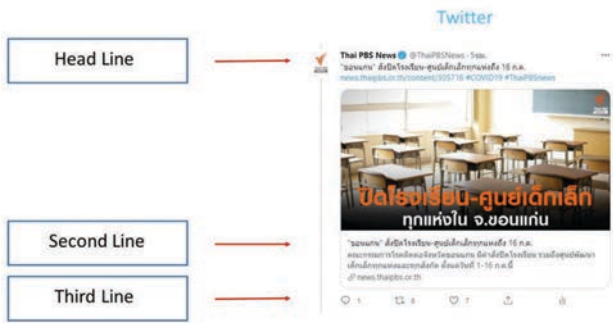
Twitter

Head Line

Second Line

Third Line

Thai PBS News @ThaiPBSNews · 5ชม.
"ขอนแก่น" สั่งปิดโรงเรียน-ศูนย์เด็กเล็กทุกแห่งถึง 16 ก.ค.
news.thaipbs.or.th/content/305716 #COVID19 #ThaiPBSnews

ปิดโรงเรียน-ศูนย์เด็กเล็ก
ทุกแห่งใน จ.ขอนแก่น

"ขอนแก่น" สั่งปิดโรงเรียน-ศูนย์เด็กเล็กทุกแห่งถึง 16 ก.ค.
คณะกรรมการโรคติดต่อจังหวัดขอนแก่น มีคำสั่งปิดโรงเรียน รวมถึงศูนย์พัฒนาเด็กเล็กทุกแห่งและทุกสังกัด ตั้งแต่วันที่ 1-16 ก.ค.นี้
news.thaipbs.or.th

1 6 7